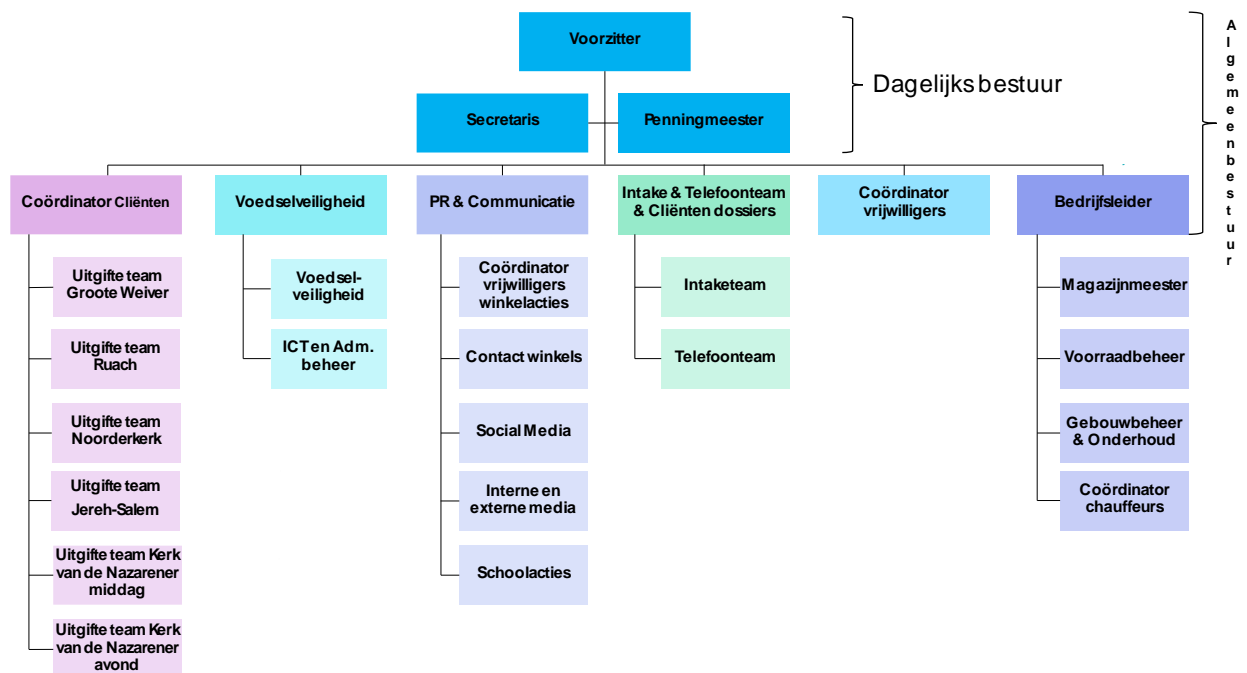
Voorzitter

Secretaris

Penningmeester

Dagelijks bestuur

Algemeen bestuur

Coördinator Cliënten

Uitgifte team Groote Weiver

Uitgifte team Ruach

Uitgifte team Noorderkerk

Uitgifte team Jereh-Salem

Uitgifte team Kerk van de Nazarener middag

Uitgifte team Kerk van de Nazarener avond

Voedselveiligheid

Voedselveiligheid

ICT en Adm. beheer

PR & Communicatie

Coördinator vrijwilligers winkelacties

Contact winkels

Social Media

Interne en externe media

Schoolacties

Intake & Telefoonteam & Cliënten dossiers

Intaketeam

Telefoonteam

Coördinator vrijwilligers

Bedrijfsleider

Magazijnmeester

Voorraadbeheer

Gebouwbeheer & Onderhoud

Coördinator chauffeurs